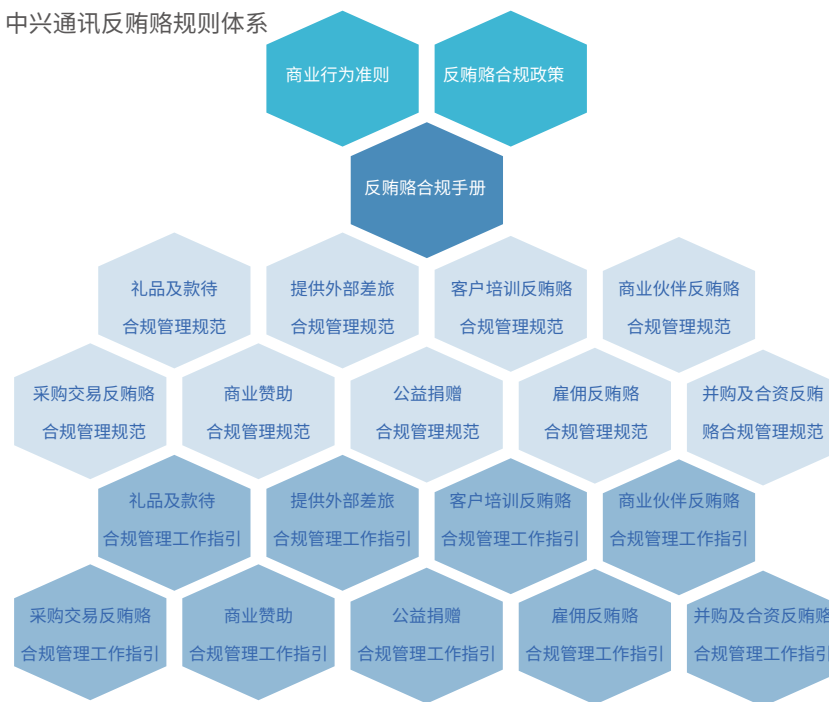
中兴通讯反贿赂规则体系

商业行为准则

反贿赂合规政策

反贿赂合规手册

礼品及款待合规管理规范

提供外部差旅合规管理规范

客户培训反贿赂合规管理规范

商业伙伴反贿赂合规管理规范

采购交易反贿赂合规管理规范

商业赞助合规管理规范

公益捐赠合规管理规范

雇佣反贿赂合规管理规范

并购及合资反贿赂合规管理规范

礼品及款待合规管理工作指引

提供外部差旅合规管理工作指引

客户培训反贿赂合规管理工作指引

商业伙伴反贿赂合规管理工作指引

采购交易反贿赂合规管理工作指引

商业赞助合规管理工作指引

公益捐赠合规管理工作指引

雇佣反贿赂合规管理工作指引

并购及合资反贿赂合规管理工作指引